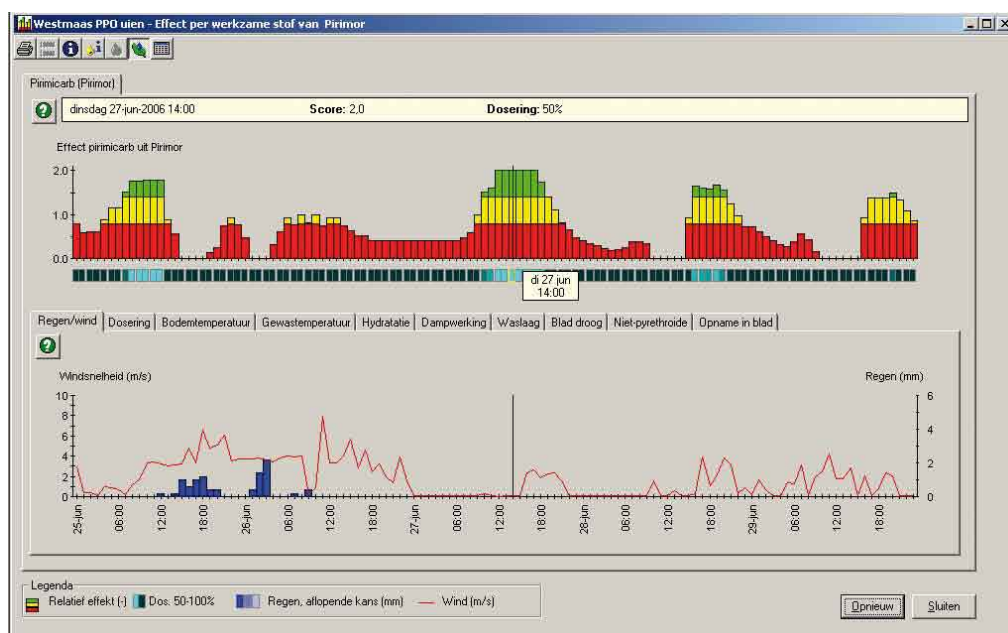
Westmaas PPO uien - Effect per werkzame stof van Pirimor

Pirimicarb (Pirimor)

dinsdag 27-jun-2006 14:00 Score: 2,0 Dosering: 50%

Effect pirimicarb uit Pirimor

2.0
1.0
0.0

di 27 jun
14:00

Regen/wind | Dosering | Bodemtemperatuur | Gewastemperatuur | Hydratatie | Dampwerking | Waslaag | Blad droog | Niet-pyrethroide | Opname in blad

Windsnelheid (m/s)

Regen (mm)

10
8
6
4
2
0

6
4
2
0

25-jun 06:00 12:00 18:00 26-jun 06:00 12:00 18:00 27-jun 06:00 12:00 18:00 28-jun 06:00 12:00 18:00 29-jun 06:00 12:00 18:00

Legenda
Relatief effect [-] Dos. 50-100% Regen, aflopende kans (mm) Wind (m/s)

Opnieuw Sluiten